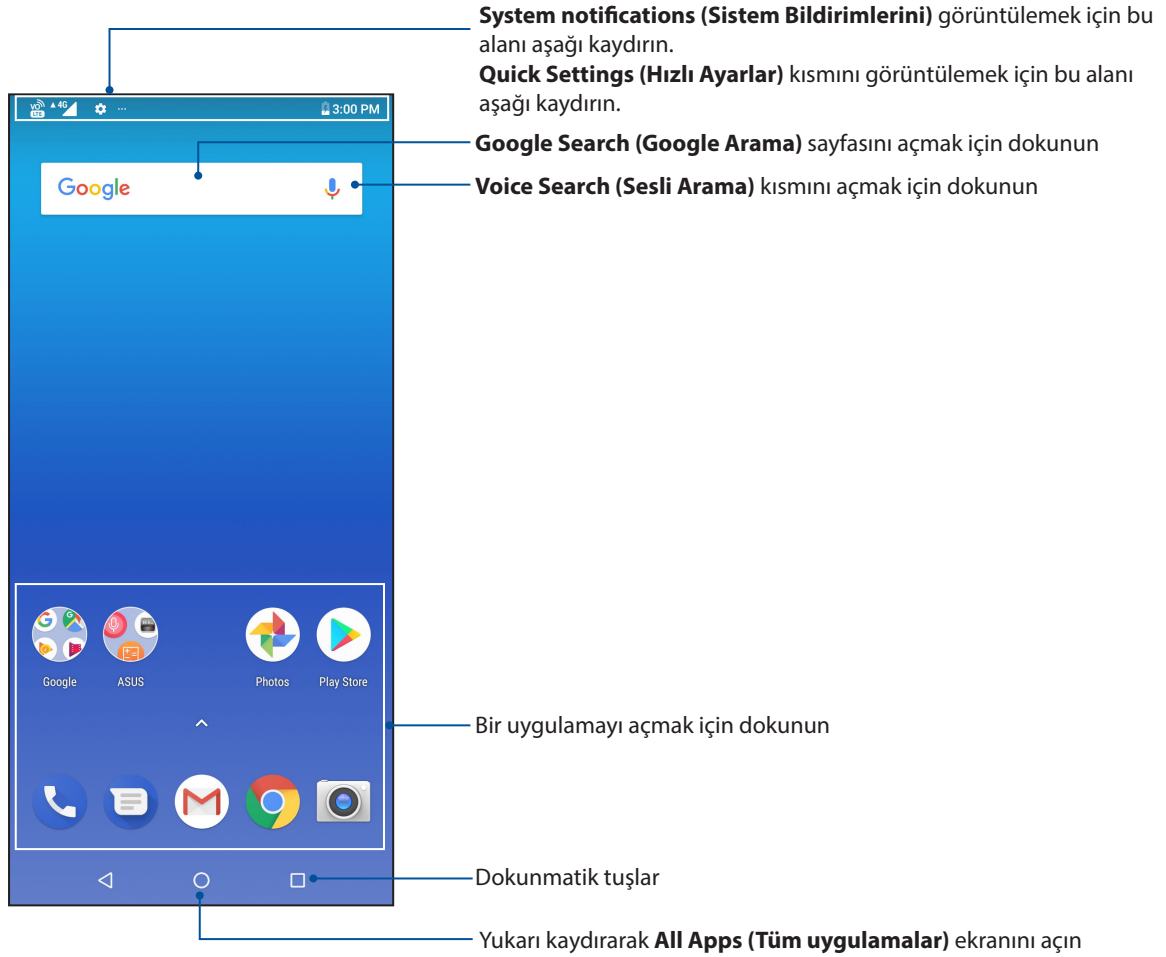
**System notifications (Sistem Bildirimlerini)** görüntülemek için bu alanı aşağı kaydırın.
**Quick Settings (Hızlı Ayarlar)** kısmını görüntülemek için bu alanı aşağı kaydırın.

4G 3:00 PM

Google

**Google Search (Google Arama)** sayfasını açmak için dokunun

**Voice Search (Sesli Arama)** kısmını açmak için dokunun

Google ASUS Photos Play Store

Bir uygulamayı açmak için dokunun

Dokunmatik tuşlar

Yukarı kaydırarak **All Apps (Tüm uygulamalar)** ekranını açın